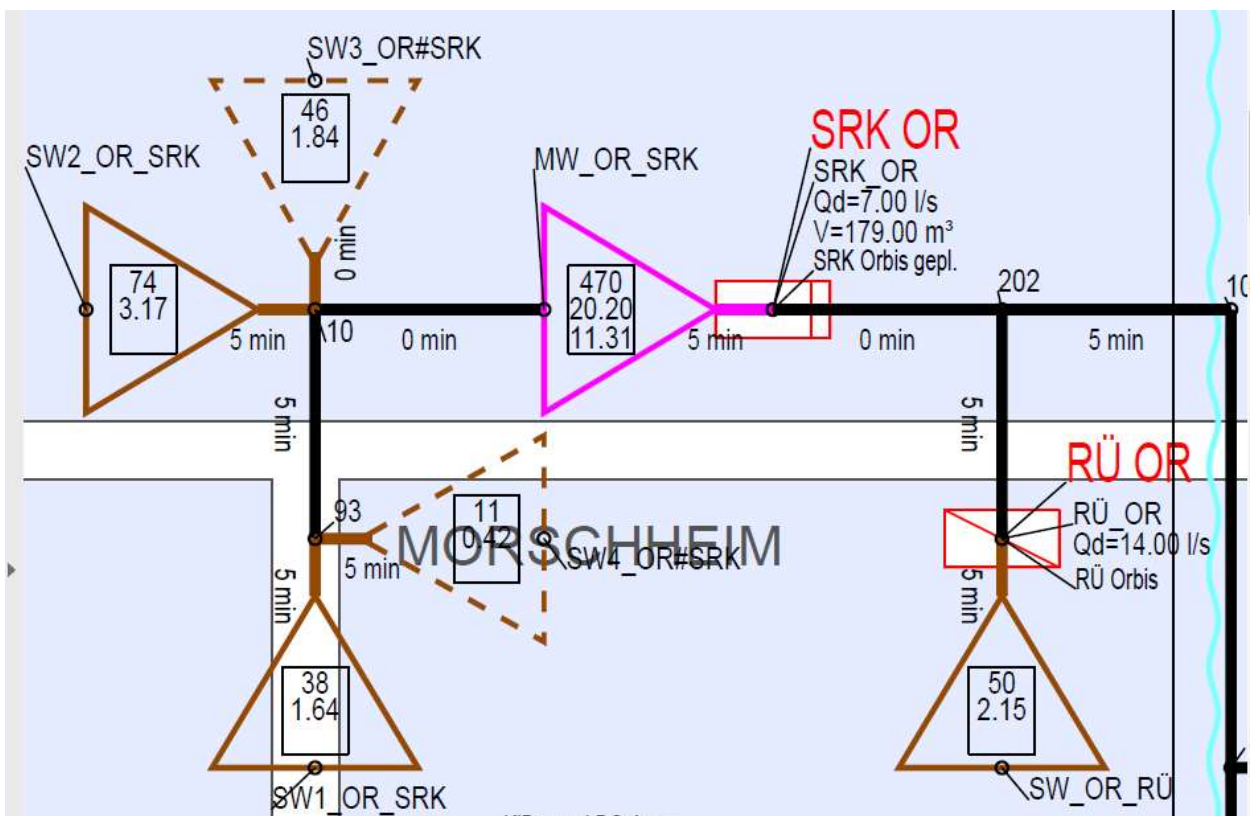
SW3_OR#SRK

46
1.84

SW2_OR_SRK

0 min

74
3.17

5 min

10

0 min

MW_OR_SRK

470
20.20
11.31

5 min

SRK OR

SRK_OR
Qd=7.00 l/s
V=179.00 m³
SRK Orbis gepl.

0 min

202

5 min

10

5 min

5 min

93

5 min

11
0.42

MORSCHHEIM

SW4_OR#SRK

RÜ OR

RÜ_OR
Qd=14.00 l/s
RÜ Orbis

5 min

5 min

38
1.64

SW1_OR_SRK

50
2.15

SW_OR_RÜ